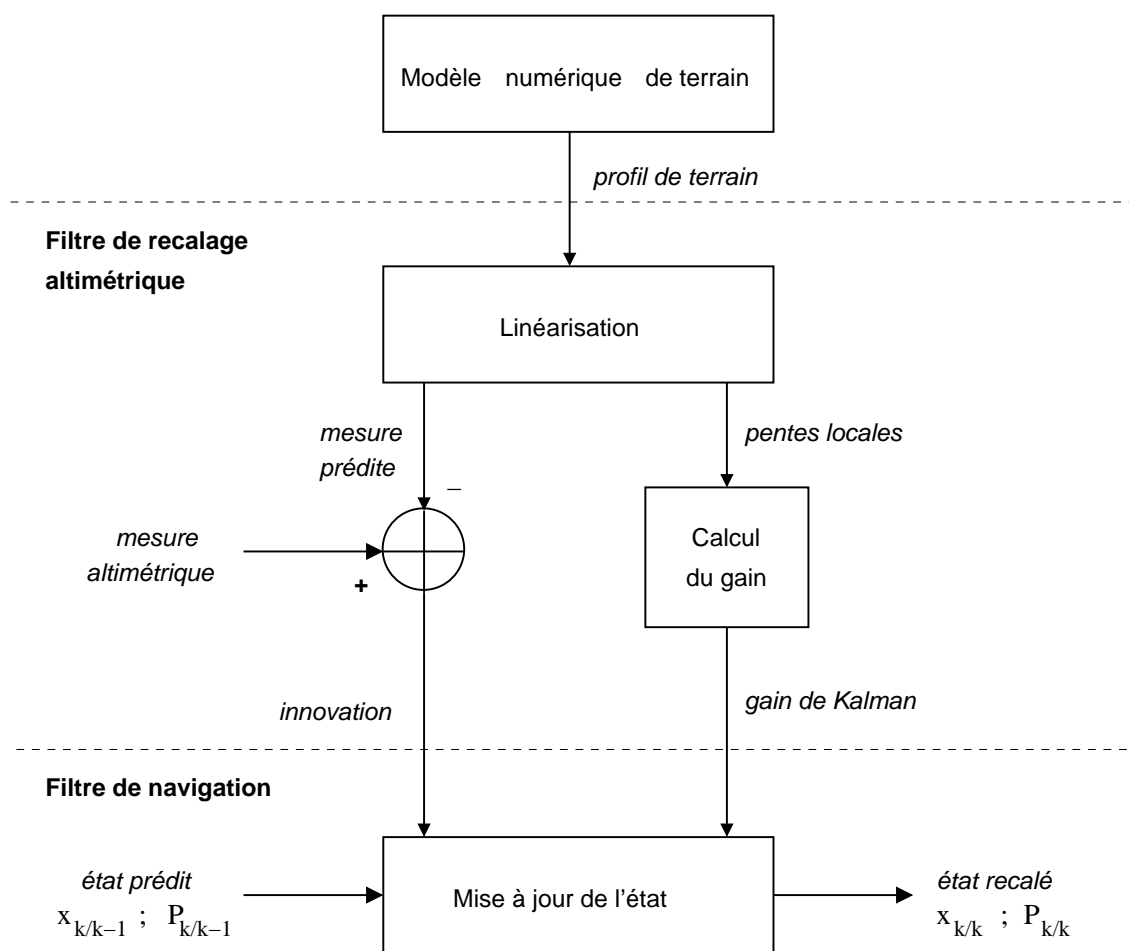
Modèle numérique de terrain

profil de terrain

Filtre de recalage altimétrique

Linéarisation

mesure prédite

pentes locales

–

mesure altimétrique

+

Calcul du gain

innovation

gain de Kalman

Filtre de navigation

état prédit
$x_{k/k-1}$ ; $P_{k/k-1}$

Mise à jour de l'état

état recalé
$x_{k/k}$ ; $P_{k/k}$